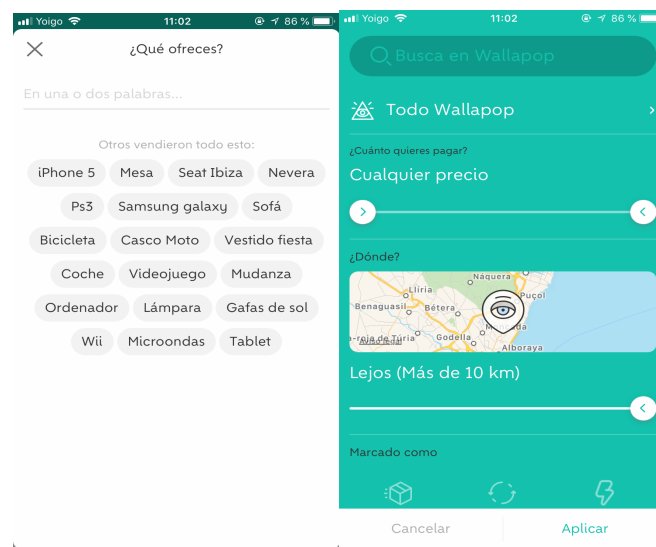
Yoigo 11:02 86 %

¿Qué ofreces?

En una o dos palabras...

Otros vendieron todo esto:

iPhone 5
Mesa
Seat Ibiza
Nevera
Ps3
Samsung galaxy
Sofá
Bicicleta
Casco Moto
Vestido fiesta
Coche
Videojuego
Mudanza
Ordenador
Lámpara
Gafas de sol
Wii
Microondas
Tablet

Yoigo 11:02 86 %

Busca en Wallapop

Todo Wallapop

¿Cuánto quieres pagar?

Cualquier precio

¿Dónde?

Náquera
Llíria
Puçol
Benaguasil
Bétera
Godella
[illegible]
Alboraya
-reja de Túria

Lejos (Más de 10 km)

Marcado como

Cancelar
Aplicar